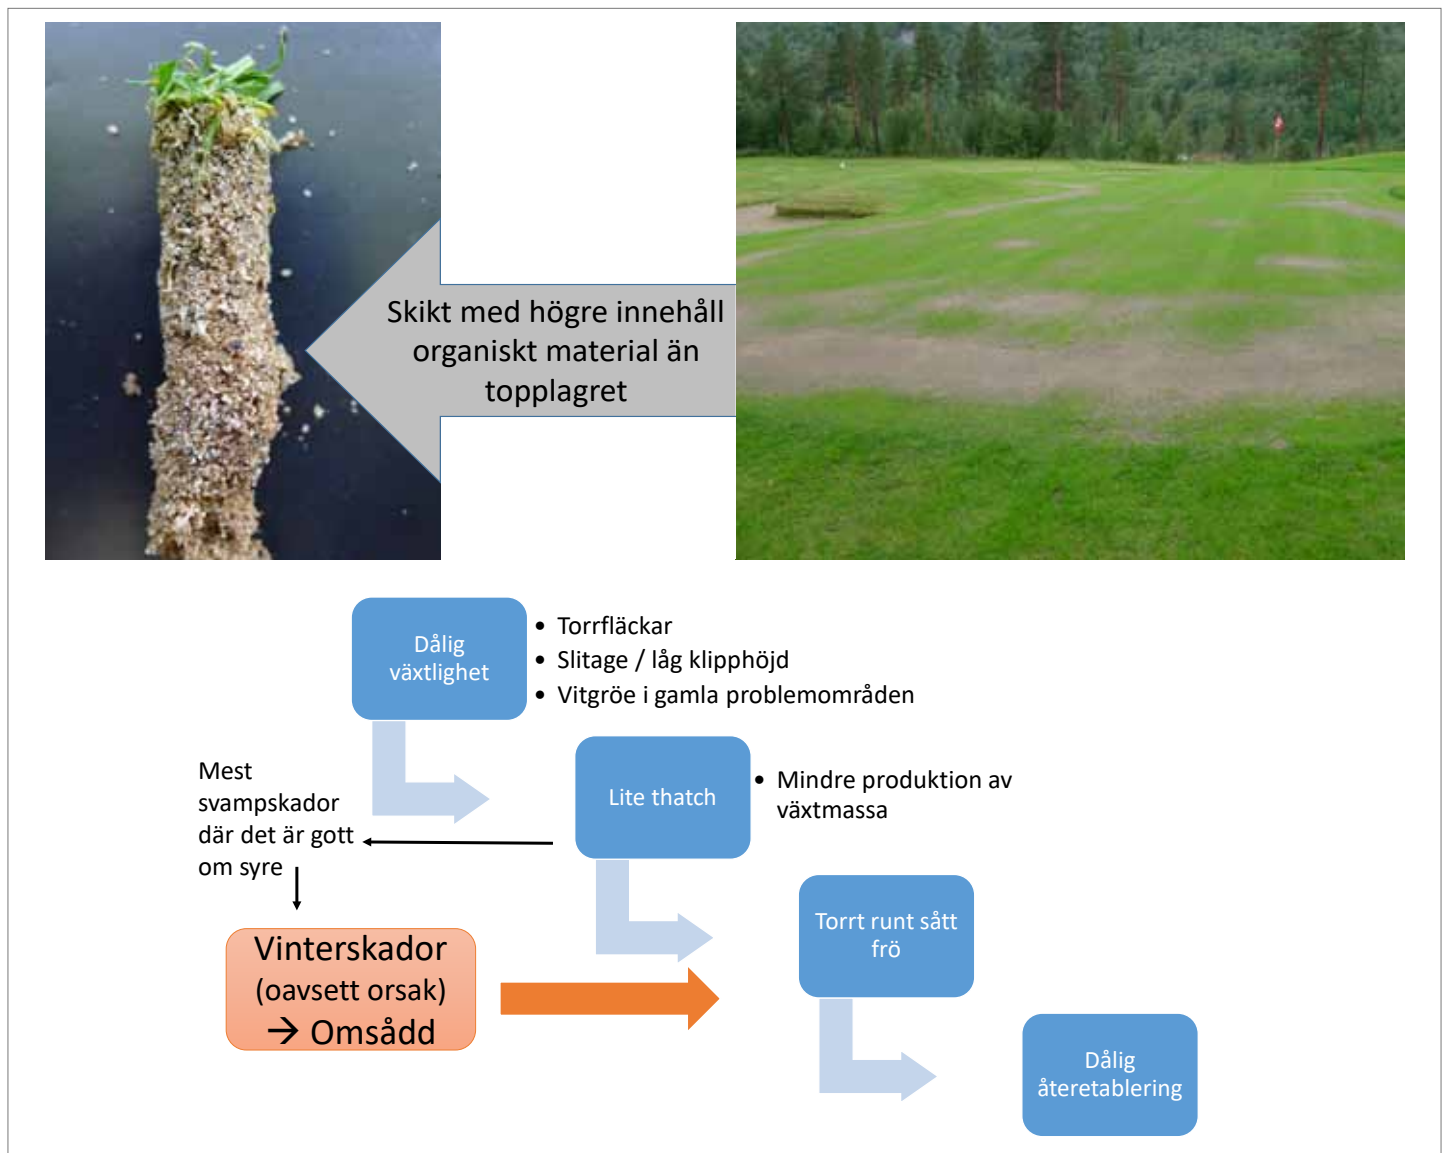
Skikt med högre innehåll organiskt material än topplagret

Dålig växtlighet

- Torrfläckar
- Slitage / låg klipphöjd
- Vitgröe i gamla problemområden

Lite thatch

- Mindre produktion av växtmassa

Mest svampskador där det är gott om syre

Vinterskador (oavsett orsak) → Omsådd

Torrt runt sått frö

Dålig återetablering